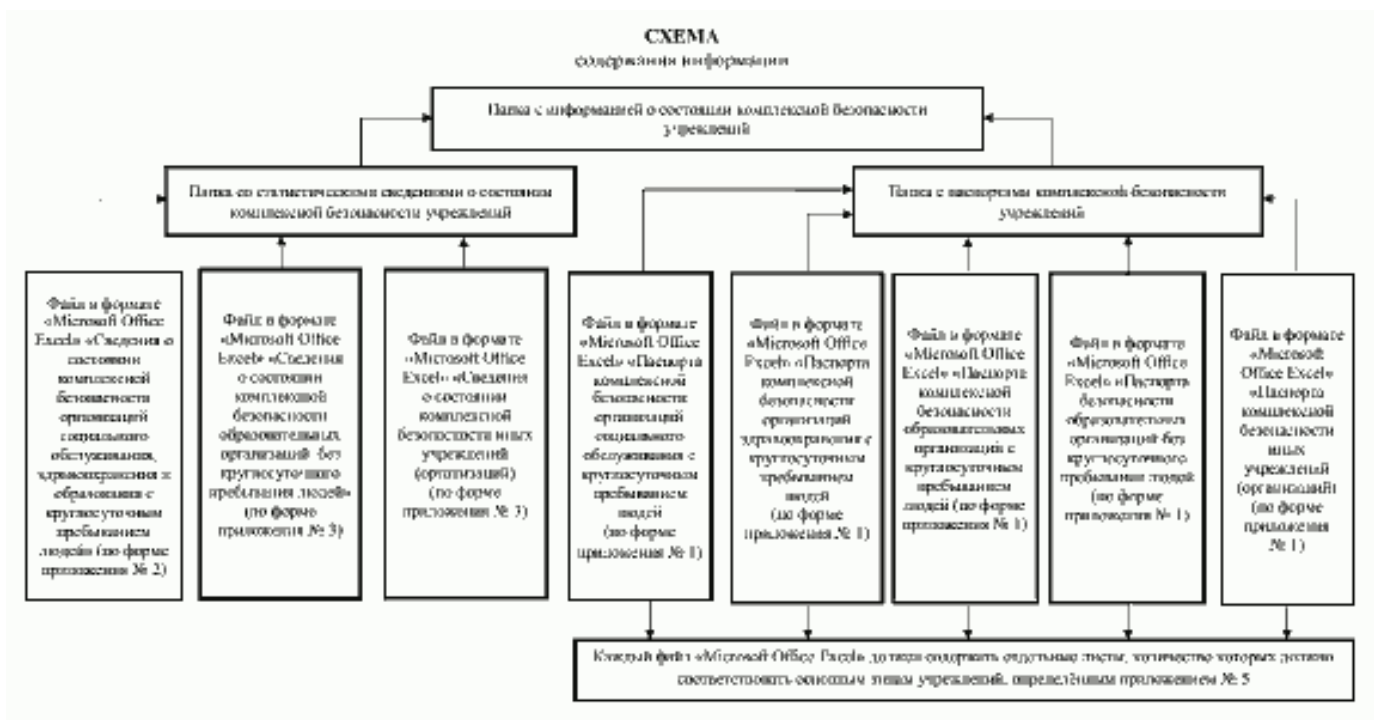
СХЕМА
содержания информации

Папка с информацией о состоянии комплексной безопасности учреждений

Папка со статистическими сведениями о состоянии комплексной безопасности учреждений

Папка с паспортами комплексной безопасности учреждений

Файл в формате «Microsoft Office Excel» «Сведения о состоянии комплексной безопасности организаций социального обслуживания, здравоохранения и образования с круглосуточным пребыванием людей» (по форме приложения № 2)

Файл в формате «Microsoft Office Excel» «Сведения о состоянии комплексной безопасности образовательных организаций без круглосуточного пребывания людей» (по форме приложения № 3)

Файл в формате «Microsoft Office Excel» «Сведения о состоянии комплексной безопасности иных учреждений (организаций)» (по форме приложения № 3)

Файл в формате «Microsoft Office Excel» «Паспорта комплексной безопасности организаций социального обслуживания с круглосуточным пребыванием людей» (по форме приложения № 1)

Файл в формате «Microsoft Office Excel» «Паспорта комплексной безопасности организаций здравоохранения с круглосуточным пребыванием людей» (по форме приложения № 1)

Файл в формате «Microsoft Office Excel» «Паспорта комплексной безопасности образовательных организаций с круглосуточным пребыванием людей (по форме приложения № 1)

Файл в формате «Microsoft Office Excel» «Паспорта безопасности образовательных организаций без круглосуточного пребывания людей (по форме приложения № 1)

Файл в формате «Microsoft Office Excel» «Паспорта комплексной безопасности иных учреждений (организаций)» (по форме приложения № 1)

Каждый файл «Microsoft Office Excel» должен содержать отдельные листы, количество которых должно соответствовать основным типам учреждений, определённым приложением № 5